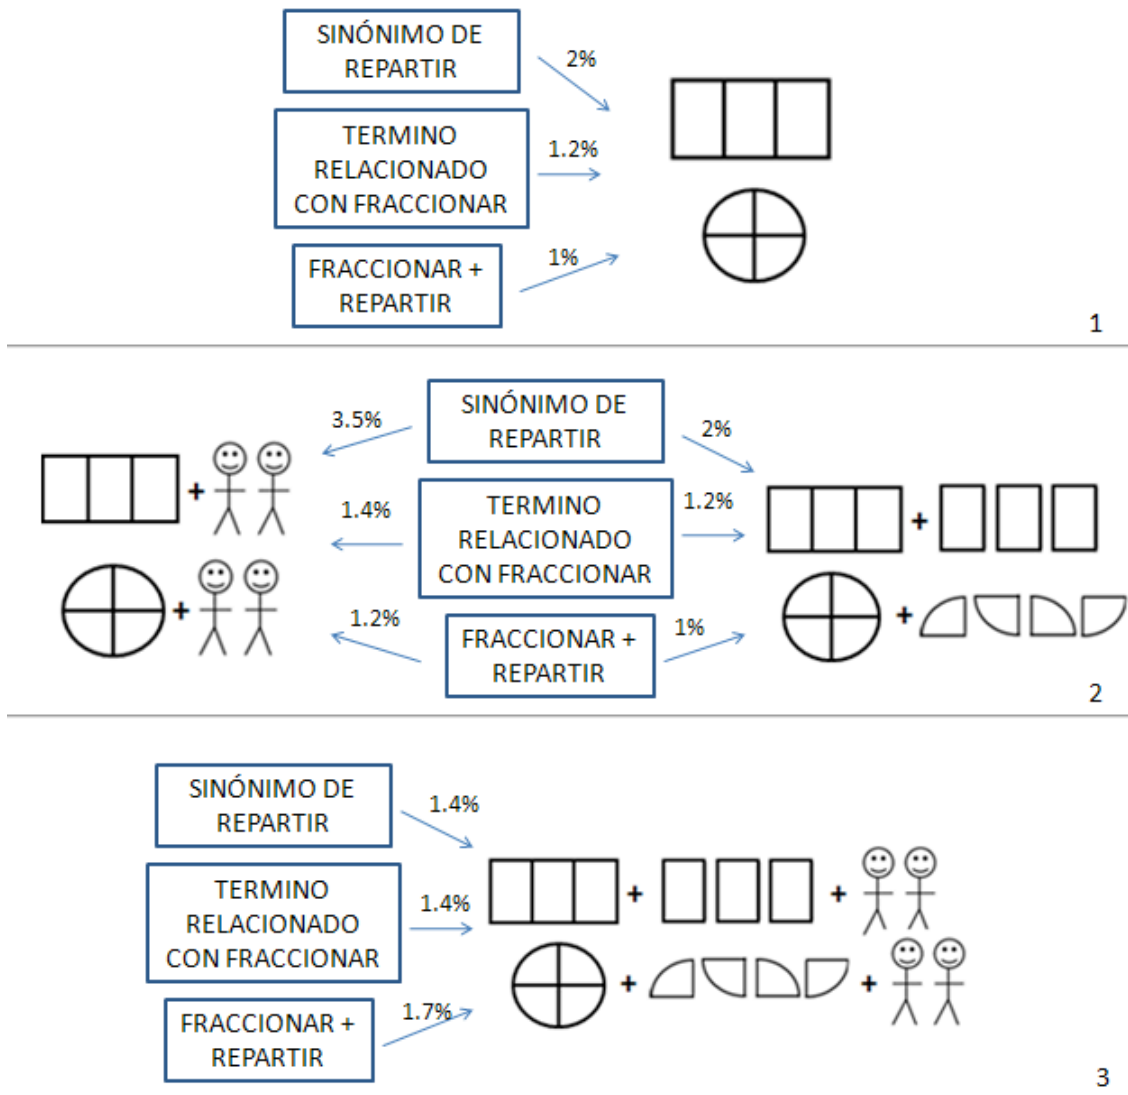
SINÓNIMO DE REPARTIR

2%

TERMINO RELACIONADO CON FRACCIONAR

1.2%

FRACCIONAR + REPARTIR

1%

1

3.5%

SINÓNIMO DE REPARTIR

2%

+

1.4%

TERMINO RELACIONADO CON FRACCIONAR

1.2%

+

+

1.2%

FRACCIONAR + REPARTIR

1%

+

2

SINÓNIMO DE REPARTIR

1.4%

TERMINO RELACIONADO CON FRACCIONAR

1.4%

+ +

+ +

FRACCIONAR + REPARTIR

1.7%

3